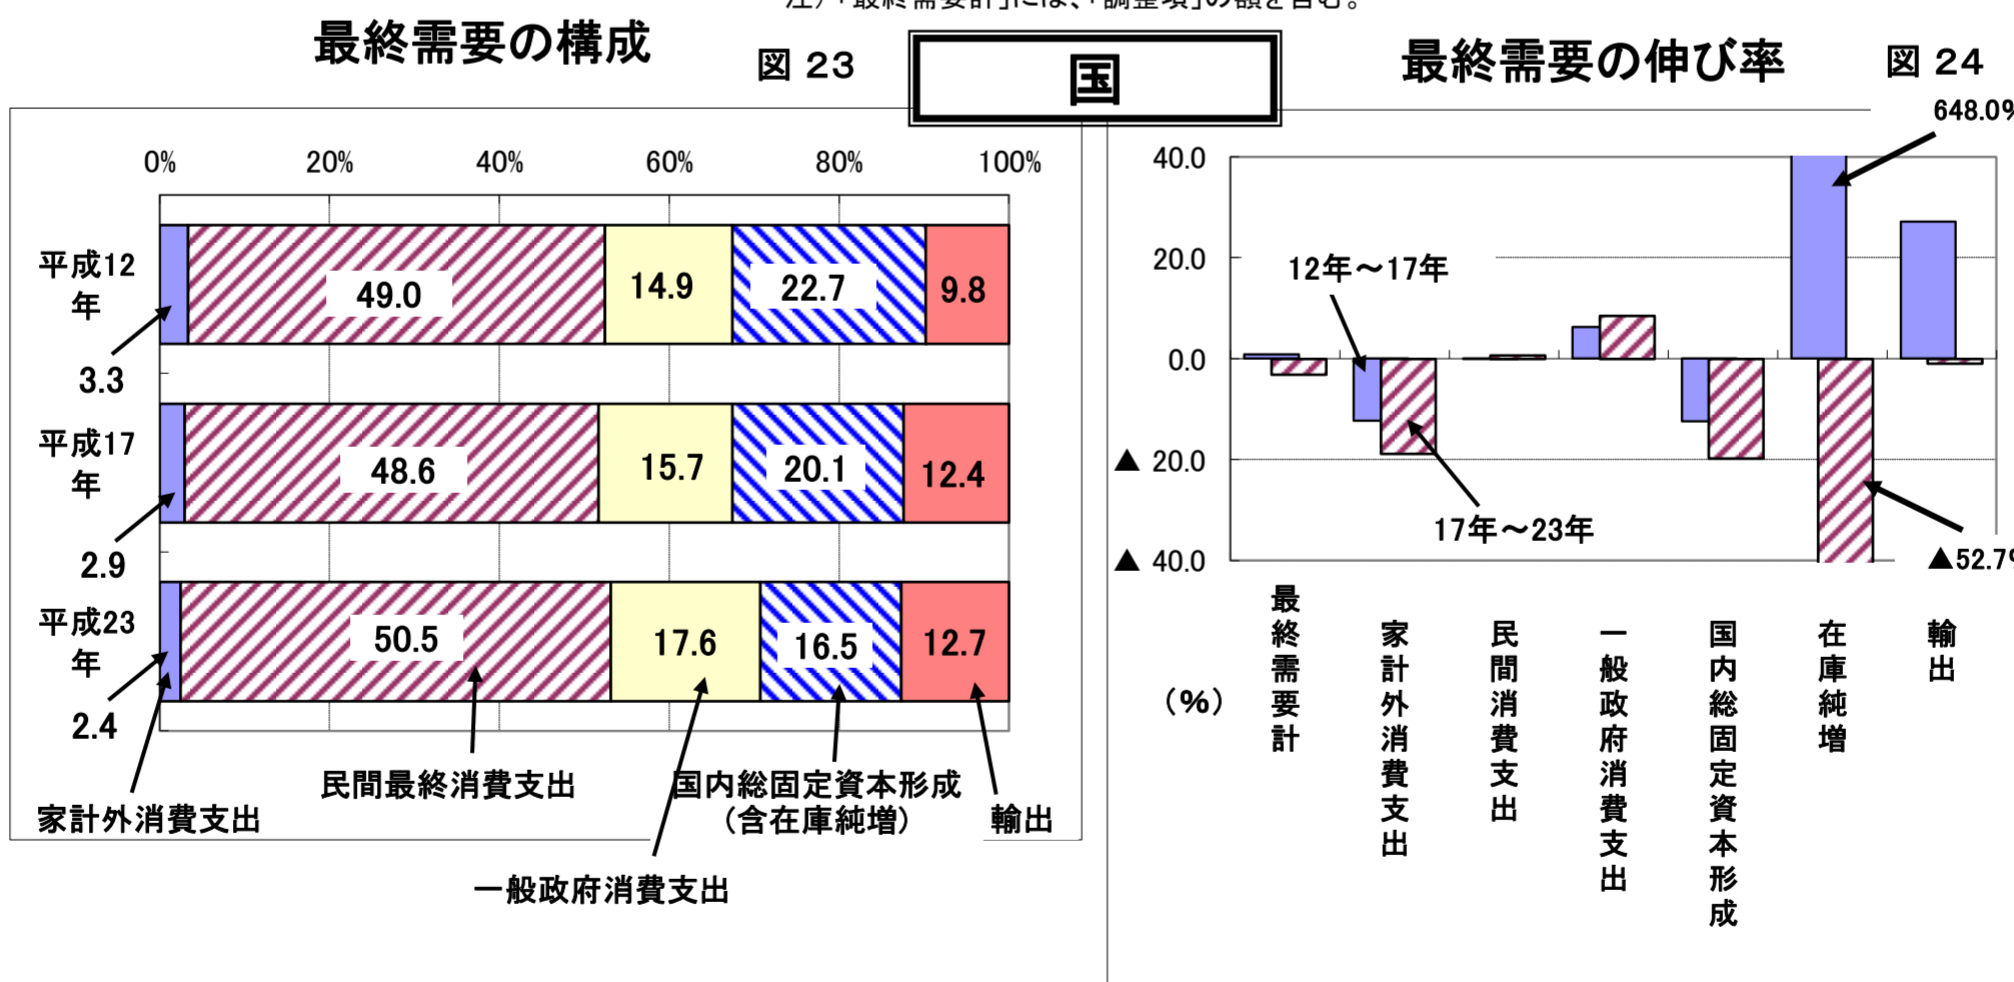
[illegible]

最終需要の構成

図 23

国

最終需要の伸び率

図 24

0% 20% 40% 60% 80% 100%

平成12年

3.3

49.0

14.9

22.7

9.8

平成17年

2.9

48.6

15.7

20.1

12.4

平成23年

2.4

50.5

17.6

16.5

12.7

家計外消費支出

民間最終消費支出

一般政府消費支出

国内総固定資本形成（含在庫純増）

輸出

648.0%

40.0

20.0

0.0

▲ 20.0

▲ 40.0

12年～17年

17年～23年

▲52.7%

（%）

最終需要計

家計外消費支出

民間消費支出

一般政府消費支出

国内総固定資本形成

在庫純増

輸出